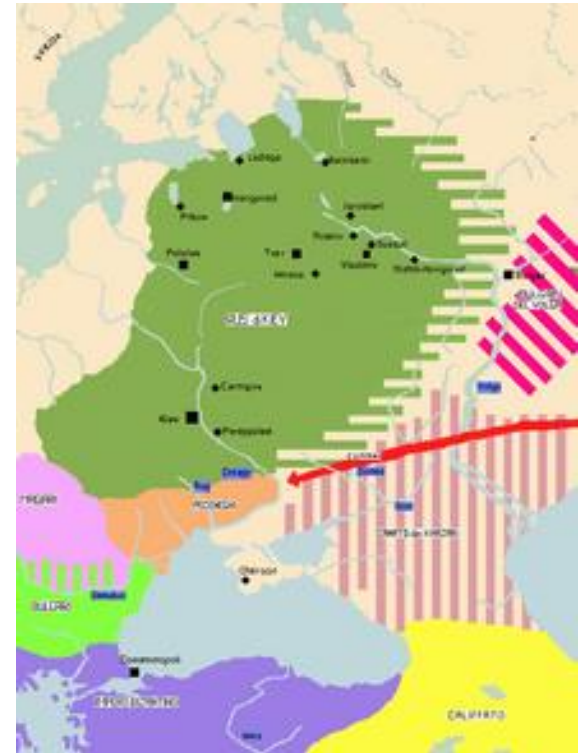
Svezia
Ladoga
Beloozero
Novgorod
Pskov
Jaroslavl
Rostov
Suzdal
Polotsk
Tver
Vladimir
Nizhni Novgorod
Mosca
Bolgar
RUS' DI KIEV
Chernigov
Kiev
Pereyaslavl
Dnepr
Bug
UNGHERIA
PECENEGHI
Don
KHAZARI
Chersoneso
Danubio
BULGARI
Costantinopoli
IMPERO BIZANTINO
CALIFFATO